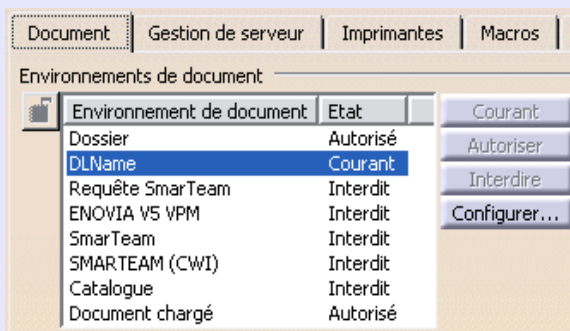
Document | Gestion de serveur | Imprimantes | Macros

Environnements de document

| Environnement de document | Etat |
|---|---|
| Dossier | Autorisé |
| DLName | Courant |
| Requête SmarTeam | Interdit |
| ENOVIA V5 VPM | Interdit |
| SmarTeam | Interdit |
| SMARTEAM (CWI) | Interdit |
| Catalogue | Interdit |
| Document chargé | Autorisé |

Courant
Autoriser
Interdire
Configurer...